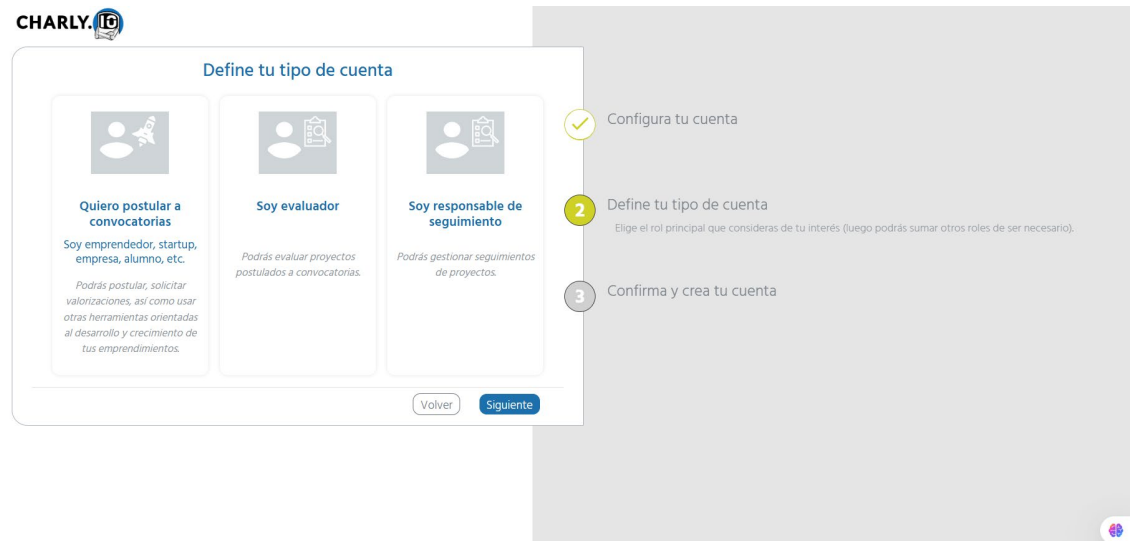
CHARLY.

Define tu tipo de cuenta

Quiero postular a convocatorias

Soy emprendedor, startup, empresa, alumno, etc.

Podrás postular, solicitar valorizaciones, así como usar otras herramientas orientadas al desarrollo y crecimiento de tus emprendimientos.

Soy evaluador

Podrás evaluar proyectos postulados a convocatorias.

Soy responsable de seguimiento

Podrás gestionar seguimientos de proyectos.

Volver

Siguiente

Configura tu cuenta

2

Define tu tipo de cuenta

Elige el rol principal que consideras de tu interés (luego podrás sumar otros roles de ser necesario).

3

Confirma y crea tu cuenta